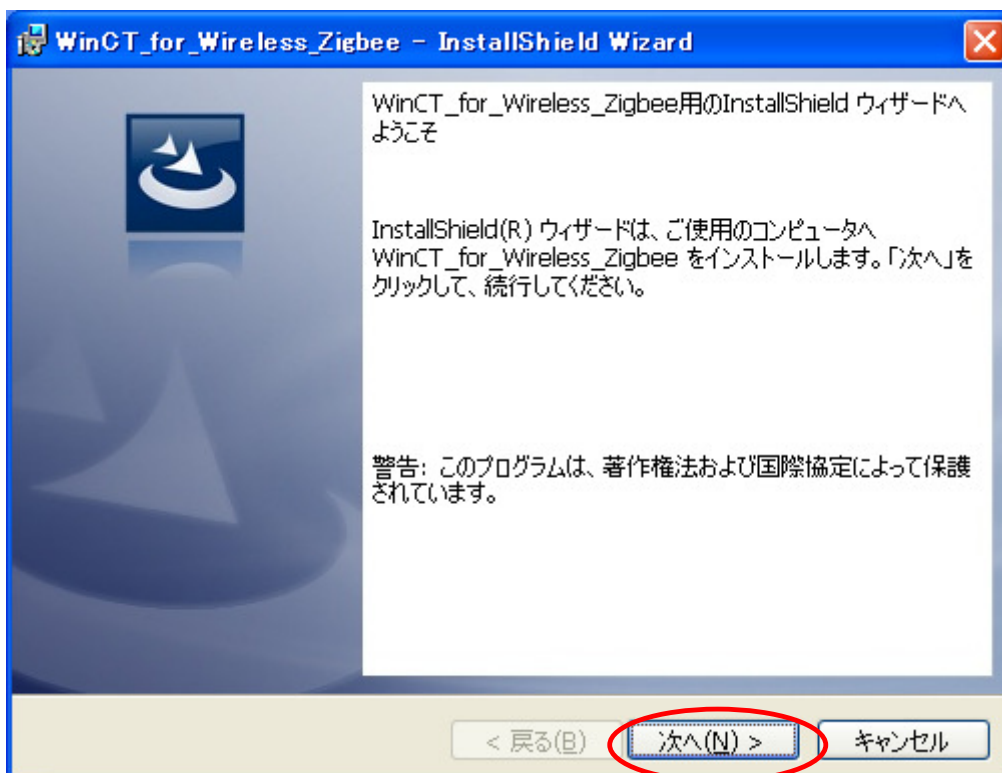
WinCT_for_Wireless_Zigbee - InstallShield Wizard

WinCT_for_Wireless_Zigbee用のInstallShield ウィザードへようこそ

InstallShield(R) ウィザードは、ご使用のコンピュータへ WinCT_for_Wireless_Zigbee をインストールします。「次へ」をクリックして、続行してください。

警告: このプログラムは、著作権法および国際協定によって保護されています。

< 戻る(B)
次へ(N) >
キャンセル